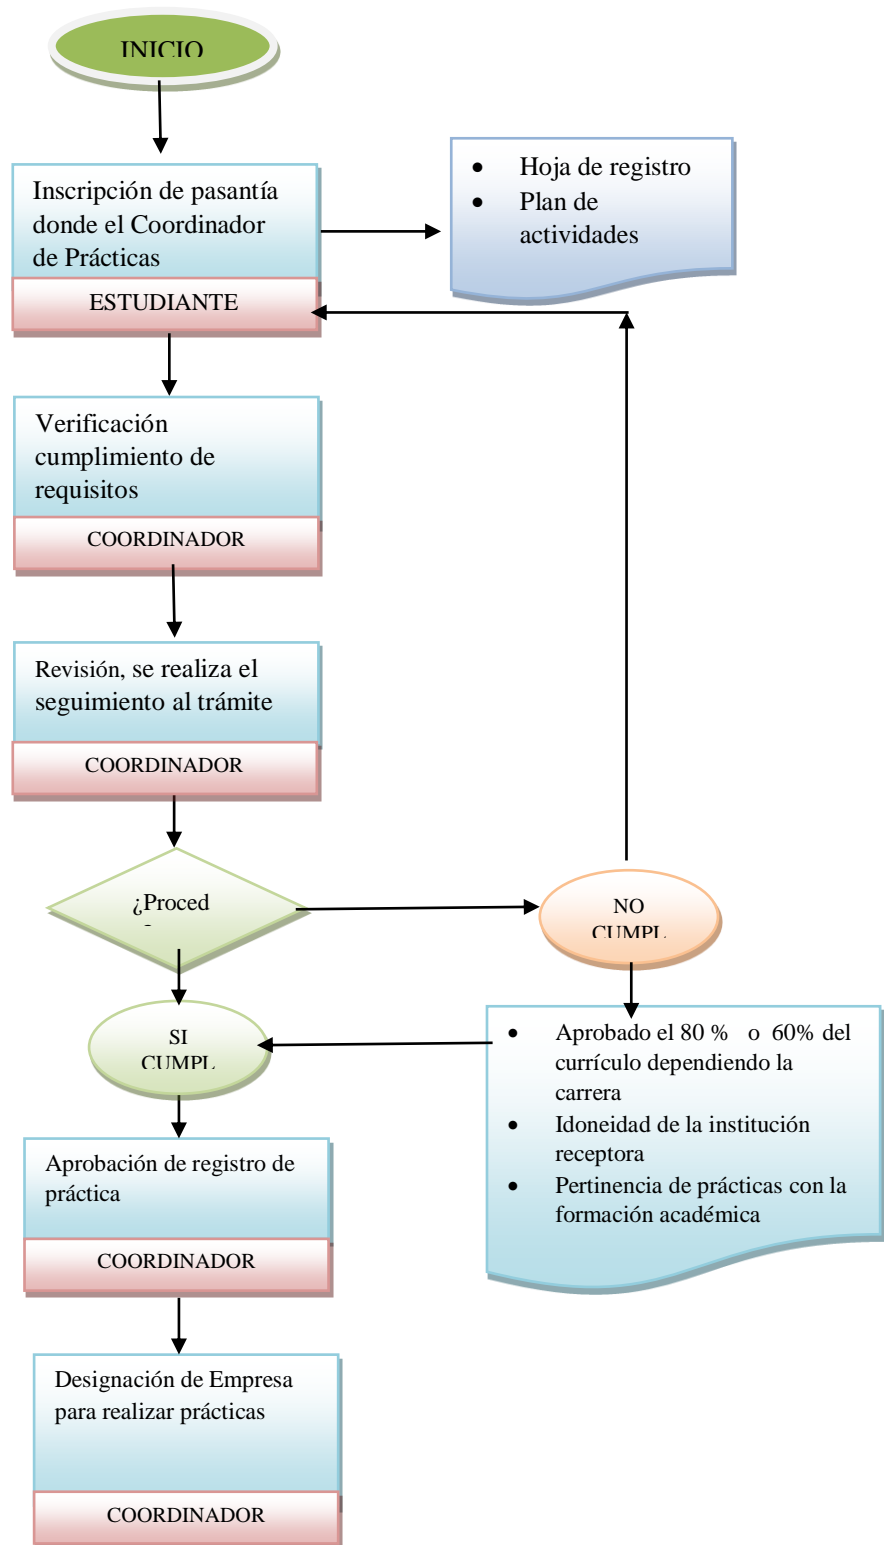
INICIO

Inscripción de pasantía donde el Coordinador de Prácticas

ESTUDIANTE

- Hoja de registro
- Plan de actividades

Verificación cumplimiento de requisitos

COORDINADOR

Revisión, se realiza el seguimiento al trámite

COORDINADOR

¿Proced

NO CUMPL

SI CUMPL

- Aprobado el 80 % o 60% del currículo dependiendo la carrera
- Idoneidad de la institución receptora
- Pertinencia de prácticas con la formación académica

Aprobación de registro de práctica

COORDINADOR

Designación de Empresa para realizar prácticas

COORDINADOR